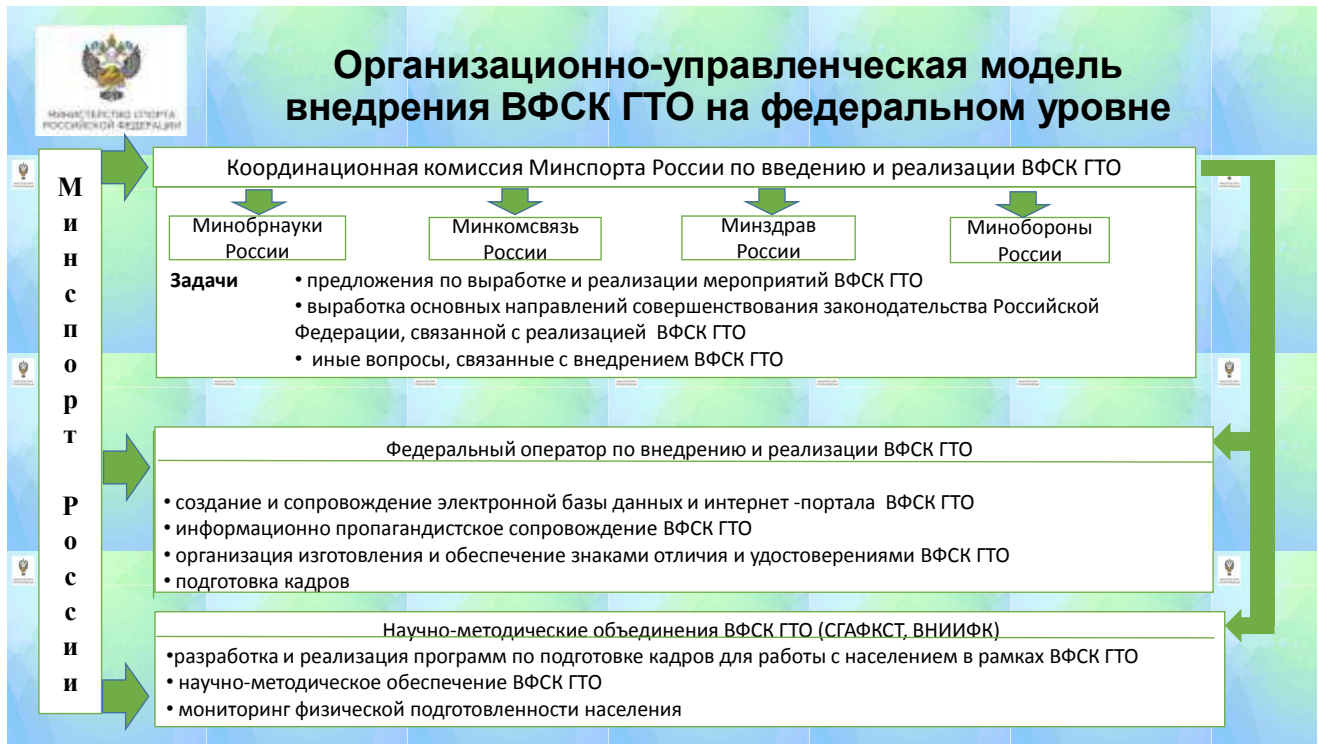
МИНИСТЕРСТВО СПОРТА РОССИЙСКОЙ ФЕДЕРАЦИИ

Организационно-управленческая модель внедрения ВФСК ГТО на федеральном уровне

Минспорт России

Координационная комиссия Минспорта России по введению и реализации ВФСК ГТО

Минобрнауки России

Минкомсвязь России

Минздрав России

Минобороны России

Задачи • предложения по выработке и реализации мероприятий ВФСК ГТО
• выработка основных направлений совершенствования законодательства Российской Федерации, связанной с реализацией ВФСК ГТО
• иные вопросы, связанные с внедрением ВФСК ГТО

Федеральный оператор по внедрению и реализации ВФСК ГТО

• создание и сопровождение электронной базы данных и интернет -портала ВФСК ГТО
• информационно пропагандистское сопровождение ВФСК ГТО
• организация изготовления и обеспечение знаками отличия и удостоверениями ВФСК ГТО
• подготовка кадров

Научно-методические объединения ВФСК ГТО (СГАФКСТ, ВНИИФК)
•разработка и реализация программ по подготовке кадров для работы с населением в рамках ВФСК ГТО
• научно-методическое обеспечение ВФСК ГТО
• мониторинг физической подготовленности населения